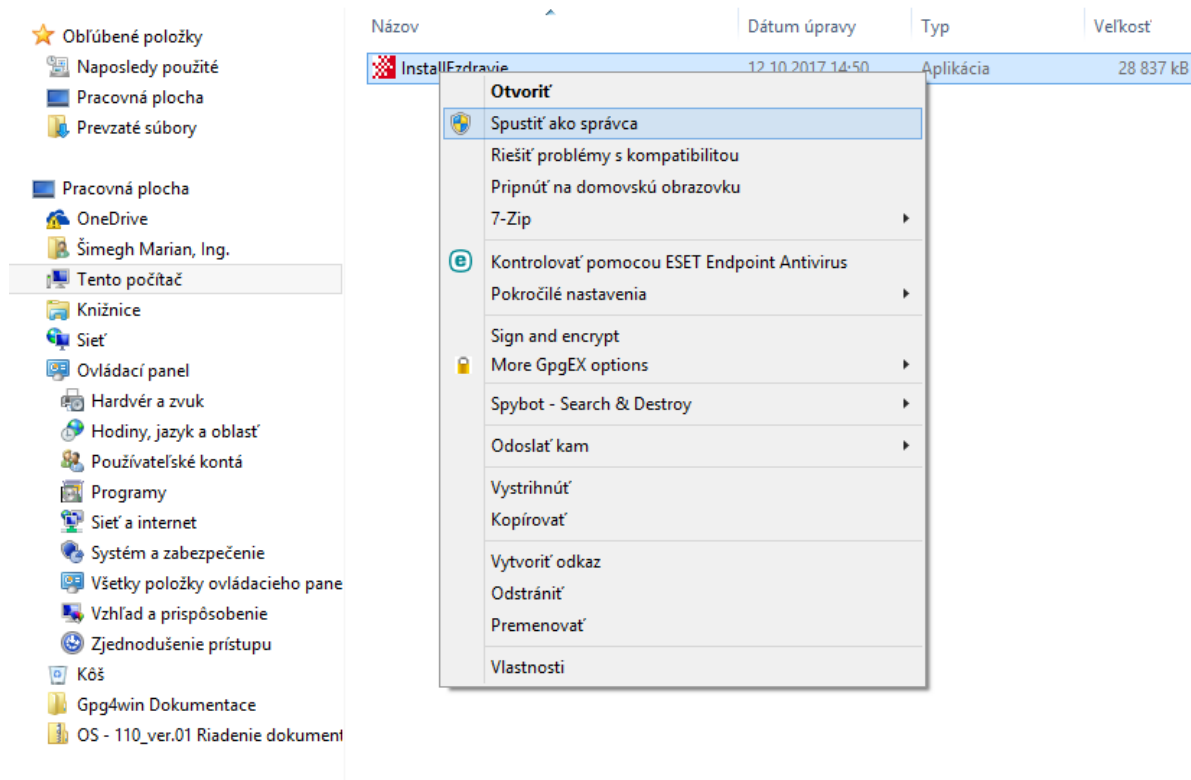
Obľúbené položky
Naposledy použité
Pracovná plocha
Prevzaté súbory

Pracovná plocha
OneDrive
Šimegh Marian, Ing.
Tento počítač
Knižnice
Sieť
Ovládací panel
Hardvér a zvuk
Hodiny, jazyk a oblasť
Používateľské kontá
Programy
Sieť a internet
Systém a zabezpečenie
Všetky položky ovládacieho pane
Vzhľad a prispôsobenie
Zjednodušenie prístupu
Kôš
Gpg4win Dokumentace
OS - 110_ver.01 Riadenie dokument

Názov
Dátum úpravy
Typ
Veľkosť
InstallEzdravie
12.10.2017 14:50
Aplikácia
28 837 kB

Otvoriť
Spustiť ako správca
Riešiť problémy s kompatibilitou
Pripnúť na domovskú obrazovku
7-Zip
Kontrolovať pomocou ESET Endpoint Antivirus
Pokročilé nastavenia
Sign and encrypt
More GpgEX options
Spybot - Search & Destroy
Odoslať kam
Vystrihnúť
Kopírovať
Vytvoriť odkaz
Odstrániť
Premenovať
Vlastnosti